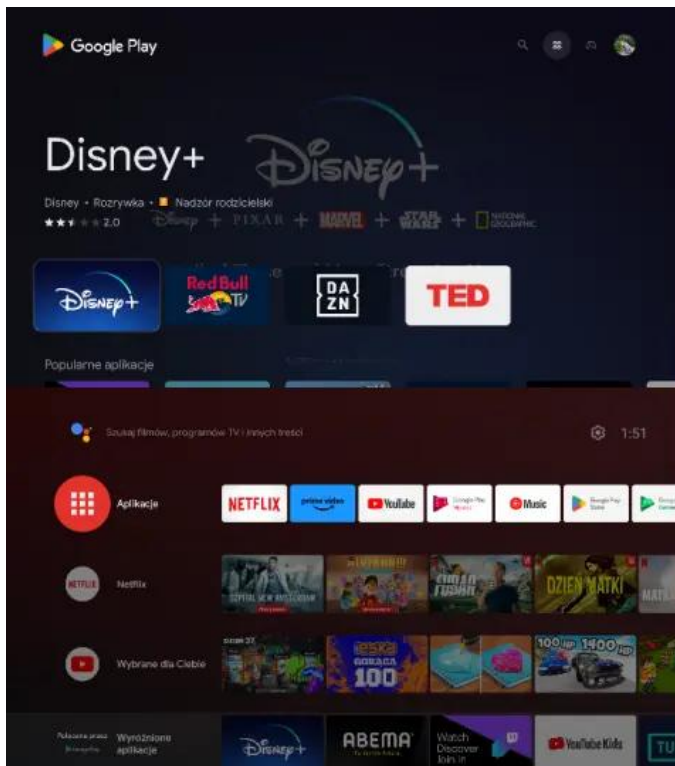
Google Play

Disney+

Disney • Rozrywka • Nadzór rodzicielski
2.0

Disney+ PIXAR + MARVEL + STAR WARS + NATIONAL GEOGRAPHIC

Disney+
Red Bull TV
DAZN
TED

Popularne aplikacje

Szukaj filmów, programów TV i innych treści
1:51

Aplikacje
NETFLIX
prime video
YouTube
Google Play Movies
Music
Google Play Store

Netflix

SEPTEMBER NEW IN AMSTERDAM
DZIEŃ MATKI

Wybrane dla Ciebie

ESKA GORĄCA 100
100 HP 1400 HP

Wyróżnione aplikacje
Disney+
ABEMA
Watch Discover Join in
YouTube Kids